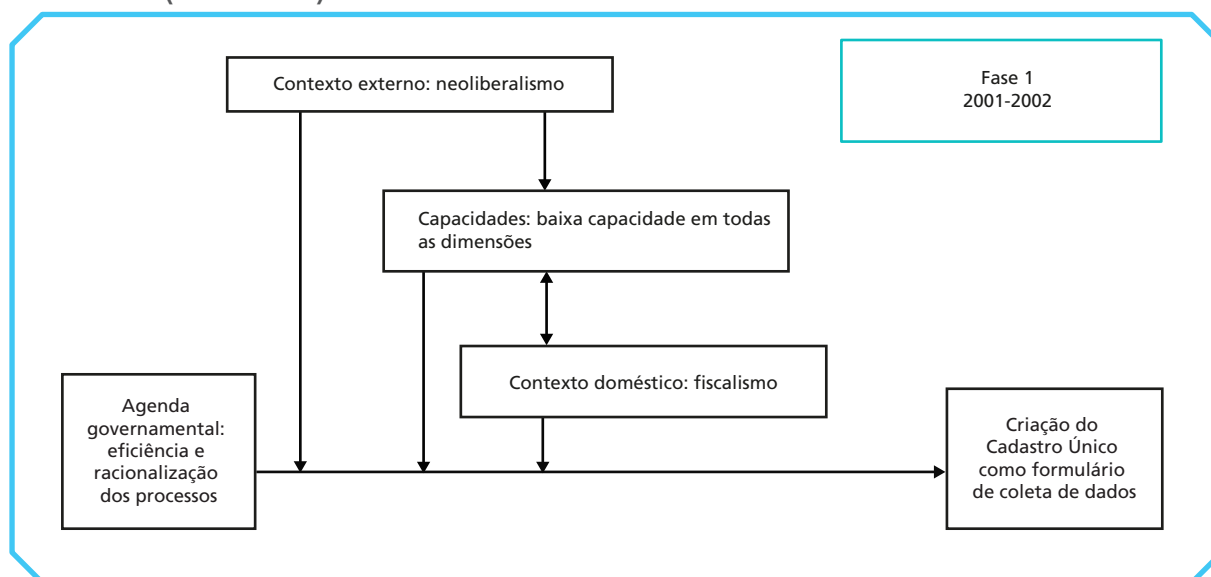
Contexto externo: neoliberalismo

Fase 1
2001-2002

Capacidades: baixa capacidade em todas as dimensões

Contexto doméstico: fiscalismo

Agenda governamental: eficiência e racionalização dos processos

Criação do Cadastro Único como formulário de coleta de dados